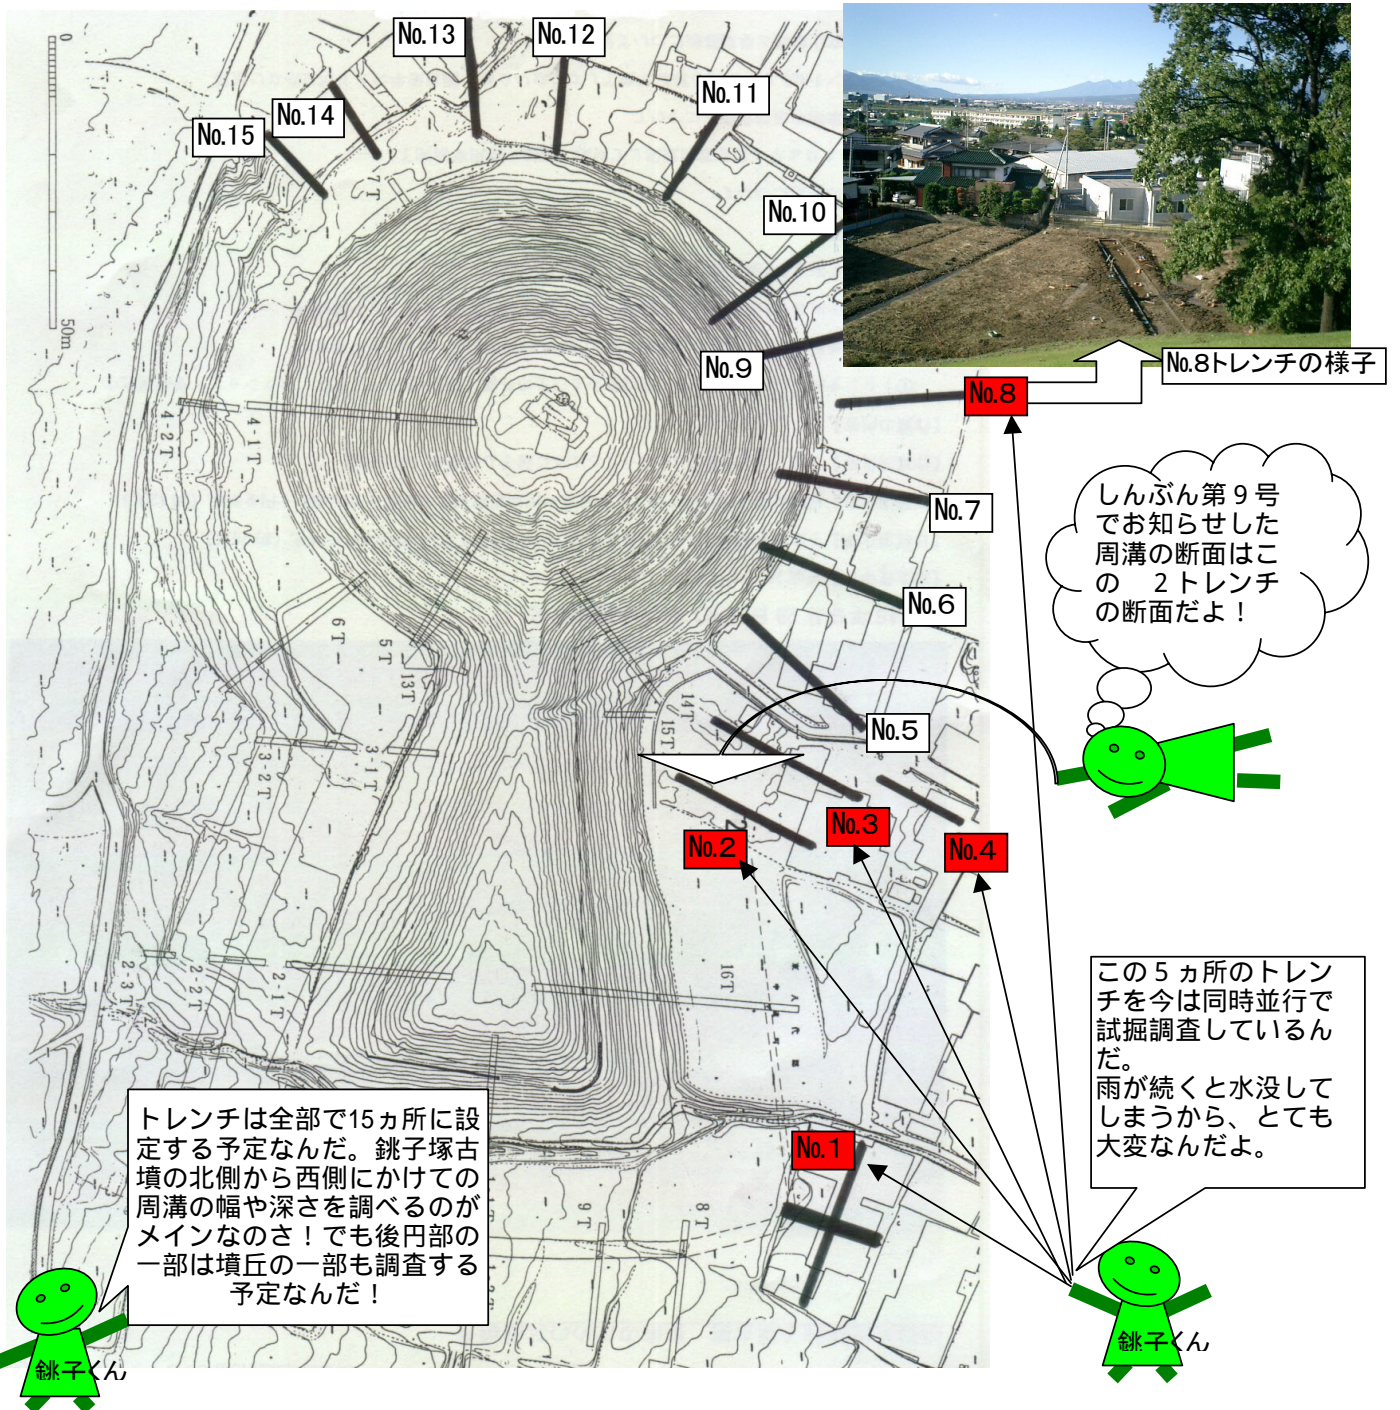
No.13
No.12
No.11
No.14
No.15
No.10
No.9
No.8
No.8トレンチの様子
No.7
No.6
No.5
No.3
No.2
No.4
No.1

50m

4-2T
4-1T
6T
5T
13T
14T
15T
3-1T
3-2T
2-3T
2-2T
2-1T
16T
9T
8T

しんぶん第９号でお知らせした周溝の断面はこの　２トレンチの断面だよ！

この５ヵ所のトレンチを今は同時並行で試掘調査しているんだ。
雨が続くと水没してしまうから、とても大変なんだよ。

トレンチは全部で15ヵ所に設定する予定なんだ。銚子塚古墳の北側から西側にかけての周溝の幅や深さを調べるのがメインなのさ！でも後円部の一部は墳丘の一部も調査する予定なんだ！

銚子くん
銚子くん